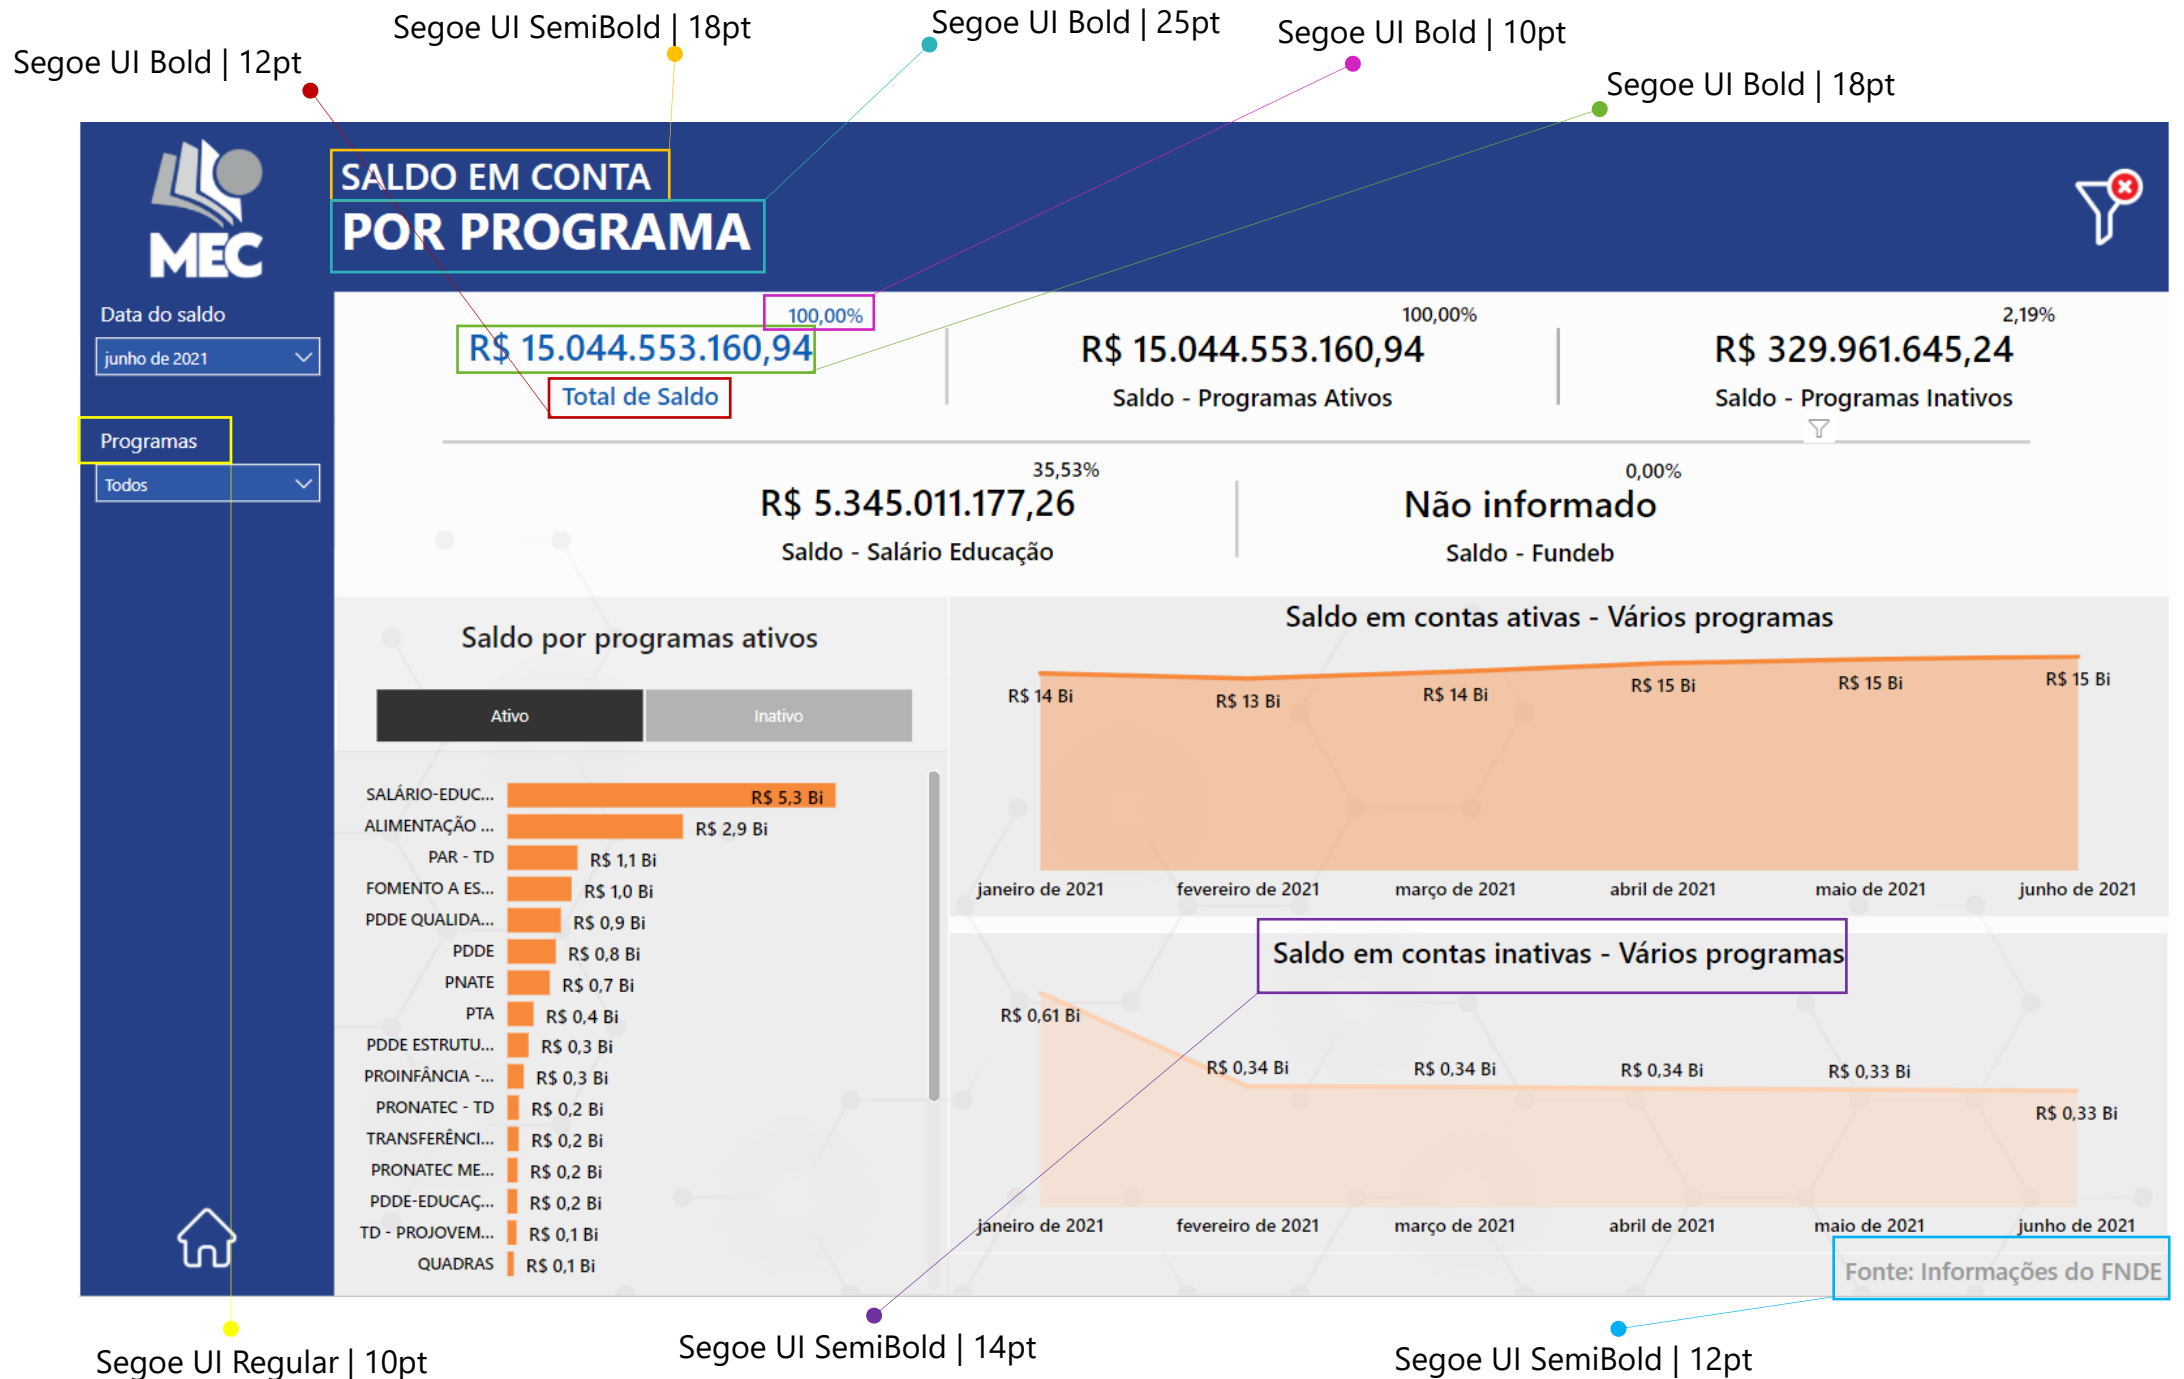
Segoe UI Bold | 12pt

Segoe UI SemiBold | 18pt

Segoe UI Bold | 25pt

Segoe UI Bold | 10pt

Segoe UI Bold | 18pt

MEC

SALDO EM CONTA
POR PROGRAMA

Data do saldo
junho de 2021

Programas
Todos

100,00%
R$ 15.044.553.160,94
Total de Saldo

100,00%
R$ 15.044.553.160,94
Saldo - Programas Ativos

2,19%
R$ 329.961.645,24
Saldo - Programas Inativos

35,53%
R$ 5.345.011.177,26
Saldo - Salário Educação

0,00%
Não informado
Saldo - Fundeb

Saldo por programas ativos

Ativo
Inativo

| | |
|---|---|
| SALÁRIO-EDUC... | R$ 5,3 Bi |
| ALIMENTAÇÃO ... | R$ 2,9 Bi |
| PAR - TD | R$ 1,1 Bi |
| FOMENTO A ES... | R$ 1,0 Bi |
| PDDE QUALIDA... | R$ 0,9 Bi |
| PDDE | R$ 0,8 Bi |
| PNATE | R$ 0,7 Bi |
| PTA | R$ 0,4 Bi |
| PDDE ESTRUTU... | R$ 0,3 Bi |
| PROINFÂNCIA -... | R$ 0,3 Bi |
| PRONATEC - TD | R$ 0,2 Bi |
| TRANSFERÊNCI... | R$ 0,2 Bi |
| PRONATEC ME... | R$ 0,2 Bi |
| PDDE-EDUCAÇ... | R$ 0,2 Bi |
| TD - PROJOVEM... | R$ 0,1 Bi |
| QUADRAS | R$ 0,1 Bi |

Saldo em contas ativas - Vários programas

R$ 14 Bi
R$ 13 Bi
R$ 14 Bi
R$ 15 Bi
R$ 15 Bi
R$ 15 Bi

janeiro de 2021
fevereiro de 2021
março de 2021
abril de 2021
maio de 2021
junho de 2021

Saldo em contas inativas - Vários programas

R$ 0,61 Bi
R$ 0,34 Bi
R$ 0,34 Bi
R$ 0,34 Bi
R$ 0,33 Bi
R$ 0,33 Bi

janeiro de 2021
fevereiro de 2021
março de 2021
abril de 2021
maio de 2021
junho de 2021

Fonte: Informações do FNDE

Segoe UI Regular | 10pt

Segoe UI SemiBold | 14pt

Segoe UI SemiBold | 12pt